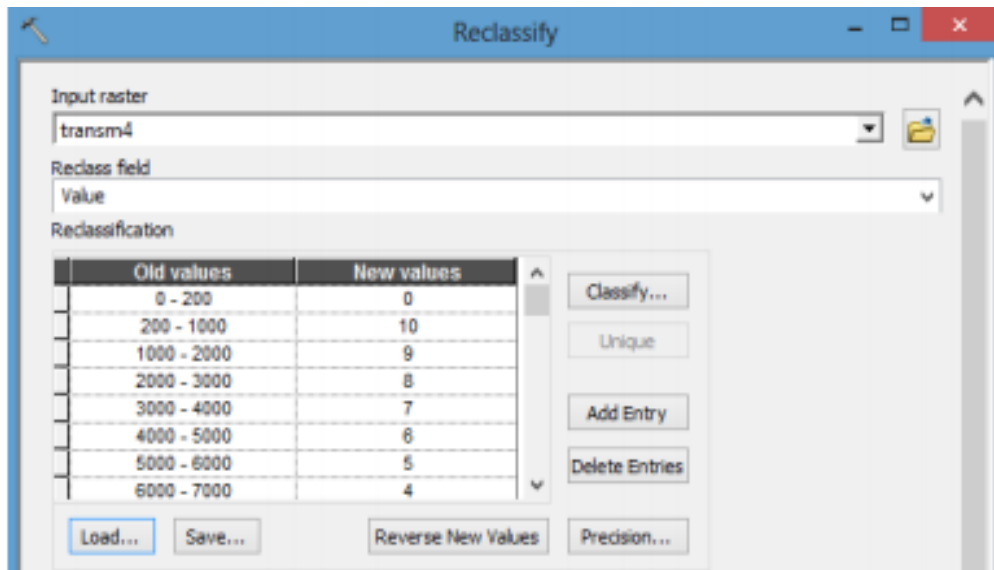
Reclassify

Input raster
transm4

Reclass field
Value

Reclassification

| Old values | New values |
|---|---|
| 0 - 200 | 0 |
| 200 - 1000 | 10 |
| 1000 - 2000 | 9 |
| 2000 - 3000 | 8 |
| 3000 - 4000 | 7 |
| 4000 - 5000 | 6 |
| 5000 - 6000 | 5 |
| 6000 - 7000 | 4 |

Classify...
Unique
Add Entry
Delete Entries

Load... Save... Reverse New Values Precision...